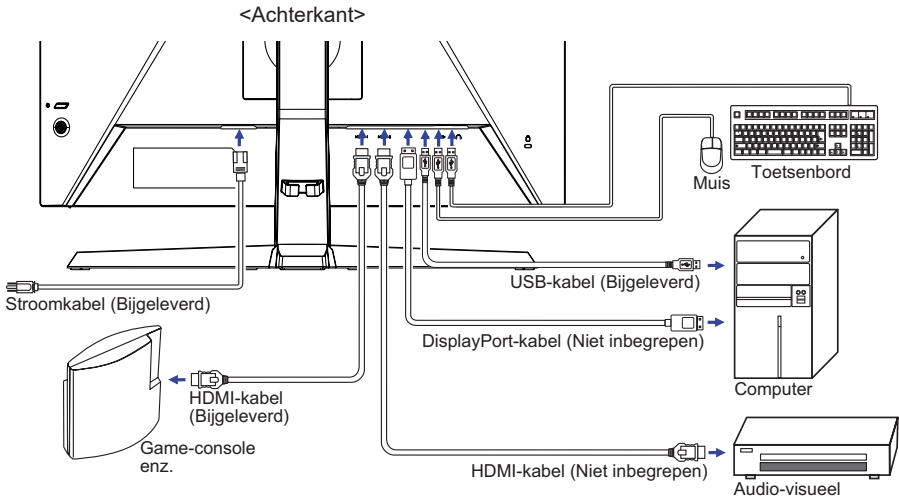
<Achterkant>

Muis

Toetsenbord

Stroomkabel (Bijgeleverd)

USB-kabel (Bijgeleverd)

DisplayPort-kabel (Niet inbegrepen)

Computer

HDMI-kabel (Bijgeleverd)

Game-console enz.

HDMI-kabel (Niet inbegrepen)

Audio-visueel